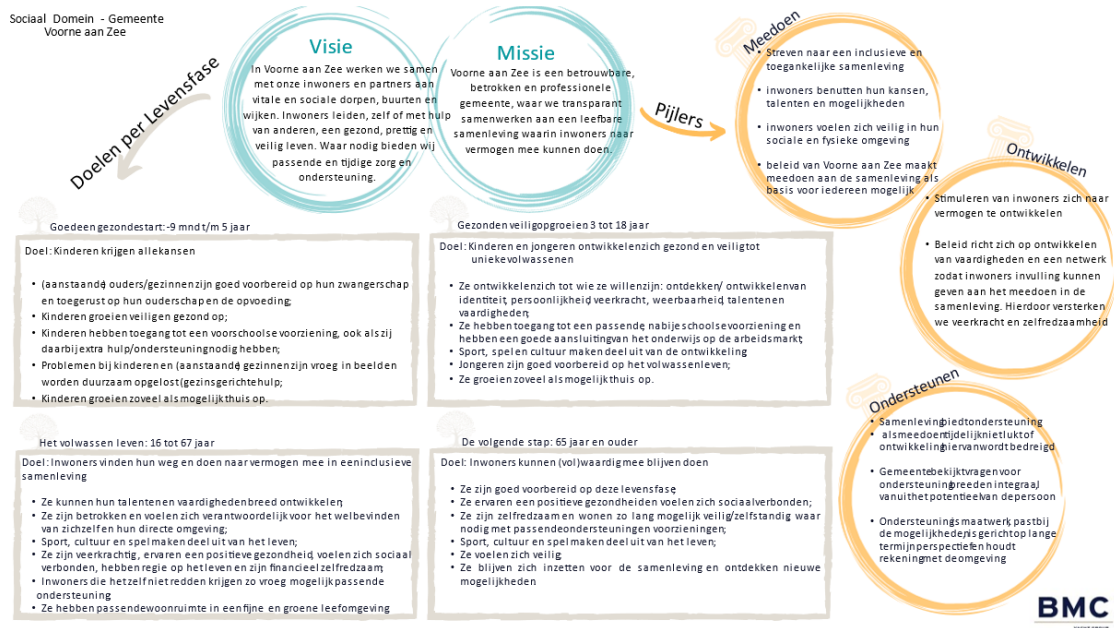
Sociaal Domein - Gemeente Voorne aan Zee

Visie
In Voorne aan Zee werken we samen met onze inwoners en partners aan vitale en sociale dorpen, buurten en wijken. Inwoners leiden, zelf of met hulp van anderen, een gezond, prettig en veilig leven. Waar nodig bieden wij passende en tijdige zorg en ondersteuning.

Missie
Voorne aan Zee is een betrouwbare, betrokken en professionele gemeente, waar we transparant samenwerken aan een leefbare samenleving waarin inwoners naar vermogen mee kunnen doen.

Doelen per Levensfase

Pijlers

Meedoen
• Streven naar een inclusieve en toegankelijke samenleving
• inwoners benutten hun kansen, talenten en mogelijkheden
• inwoners voelen zich veilig in hun sociale en fysieke omgeving
• beleid van Voorne aan Zee maakt meedoen aan de samenleving als basis voor iedereen mogelijk

Ontwikkelen
• Stimuleren van inwoners zich naar vermogen te ontwikkelen
• Beleid richt zich op ontwikkelen van vaardigheden en een netwerk zodat inwoners invulling kunnen geven aan het meedoen in de samenleving. Hierdoor versterken we veerkracht en zelfredzaamheid

Ondersteunen
• Samenleving biedt ondersteuning als meedoen tijdelijk niet lukt of ontwikkeling hiervan wordt bedreigd
• Gemeente bekijkt vragen voor ondersteuning breed en integraal vanuit het potentieel van de persoon
• Ondersteuning is maatwerk, past bij de mogelijkheden, is gericht op lange termijn perspectief en houdt rekening met de omgeving

Goede en gezonde start: -9 mnd t/m 5 jaar
Doel: Kinderen krijgen alle kansen
• (aanstaande) ouders/gezinnen zijn goed voorbereid op hun zwangerschap en toegerust op hun ouderschap en de opvoeding;
• Kinderen groeien veilig en gezond op;
• Kinderen hebben toegang tot een voorschoolse voorziening, ook als zij daarbij extra hulp/ondersteuning nodig hebben;
• Problemen bij kinderen en (aanstaande) gezinnen zijn vroeg in beeld en worden duurzaam opgelost (gezinsgerichte hulp;
• Kinderen groeien zoveel als mogelijk thuis op.

Gezond en veilig opgroeien 3 tot 18 jaar
Doel: Kinderen en jongeren ontwikkelen zich gezond en veilig tot unieke volwassenen
• Ze ontwikkelen zich tot wie ze willen zijn: ontdekken/ ontwikkelen van identiteit, persoonlijkheid, veerkracht, weerbaarheid, talenten en vaardigheden;
• Ze hebben toegang tot een passende, nabije schoolse voorziening en hebben een goede aansluiting van het onderwijs op de arbeidsmarkt;
• Sport, spel en cultuur maken deel uit van de ontwikkeling
• Jongeren zijn goed voorbereid op het volwassen leven;
• Ze groeien zoveel als mogelijk thuis op.

Het volwassen leven: 16 tot 67 jaar
Doel: Inwoners vinden hun weg en doen naar vermogen mee in een inclusieve samenleving
• Ze kunnen hun talenten en vaardigheden breed ontwikkelen;
• Ze zijn betrokken en voelen zich verantwoordelijk voor het welbevinden van zichzelf en hun directe omgeving;
• Sport, cultuur en spel maken deel uit van het leven;
• Ze zijn veerkrachtig, ervaren een positieve gezondheid, voelen zich sociaal verbonden, hebben regie op het leven en zijn financieel zelfredzaam;
• Inwoners die het zelf niet redden krijgen zo vroeg mogelijk passende ondersteuning
• Ze hebben passende woonruimte in een fijne en groene leefomgeving

De volgende stap: 65 jaar en ouder
Doel: Inwoners kunnen (vol)waardig mee blijven doen
• Ze zijn goed voorbereid op deze levensfase;
• Ze ervaren een positieve gezondheid en voelen zich sociaal verbonden;
• Ze zijn zelfredzaam en wonen zo lang mogelijk veilig/zelfstandig waar nodig met passende ondersteuningen voorzieningen;
• Sport, cultuur en spel maken deel uit van het leven;
• Ze voelen zich veilig
• Ze blijven zich inzetten voor de samenleving en ontdekken nieuwe mogelijkheden

BMC